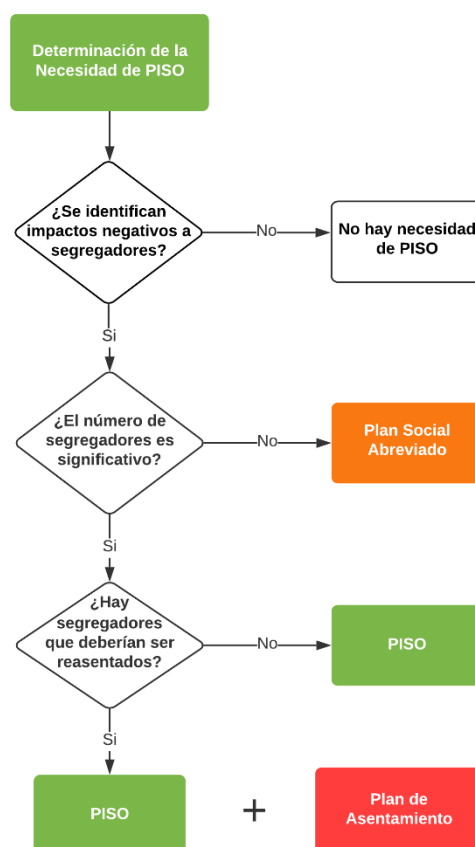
Determinación de la Necesidad de PISO

¿Se identifican impactos negativos a segregadores?

No

No hay necesidad de PISO

Si

¿El número de segregadores es significativo?

No

Plan Social Abreviado

Si

¿Hay segregadores que deberían ser reasentados?

No

PISO

Si

PISO

+

Plan de Asentamiento